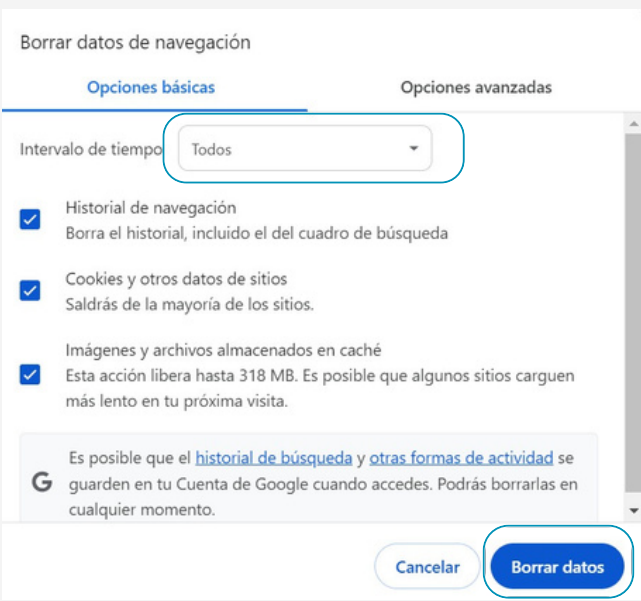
Borrar datos de navegación

Opciones básicas

Opciones avanzadas

Intervalo de tiempo

Todos

Historial de navegación
Borra el historial, incluido el del cuadro de búsqueda

Cookies y otros datos de sitios
Saldrás de la mayoría de los sitios.

Imágenes y archivos almacenados en caché
Esta acción libera hasta 318 MB. Es posible que algunos sitios carguen más lento en tu próxima visita.

G

Es posible que el historial de búsqueda y otras formas de actividad se guarden en tu Cuenta de Google cuando accedes. Podrás borrarlas en cualquier momento.

Cancelar

Borrar datos